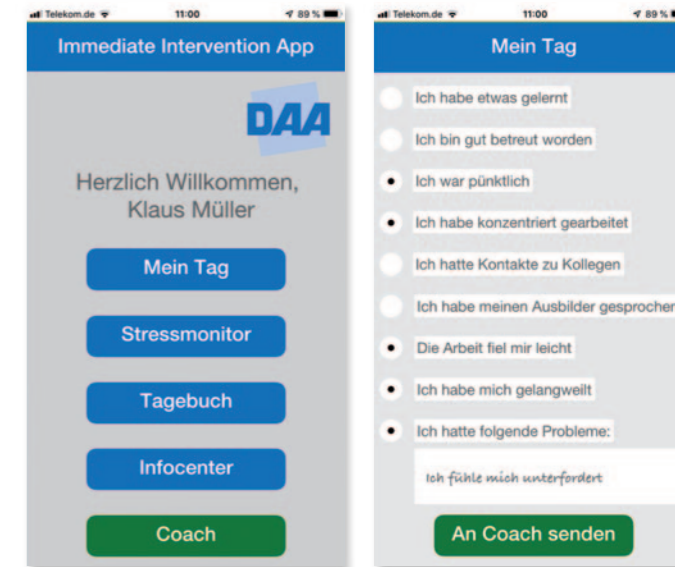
Telekom.de 11:00 89 %

Immediate Intervention App

DAA

Herzlich Willkommen, Klaus Müller

Mein Tag

Stressmonitor

Tagebuch

Infocenter

Coach

Telekom.de 11:00 89 %

Mein Tag

Ich habe etwas gelernt

Ich bin gut betreut worden

Ich war pünktlich

Ich habe konzentriert gearbeitet

Ich hatte Kontakte zu Kollegen

Ich habe meinen Ausbilder gesprochen

Die Arbeit fiel mir leicht

Ich habe mich gelangweilt

Ich hatte folgende Probleme:

Ich fühle mich unterfordert

An Coach senden